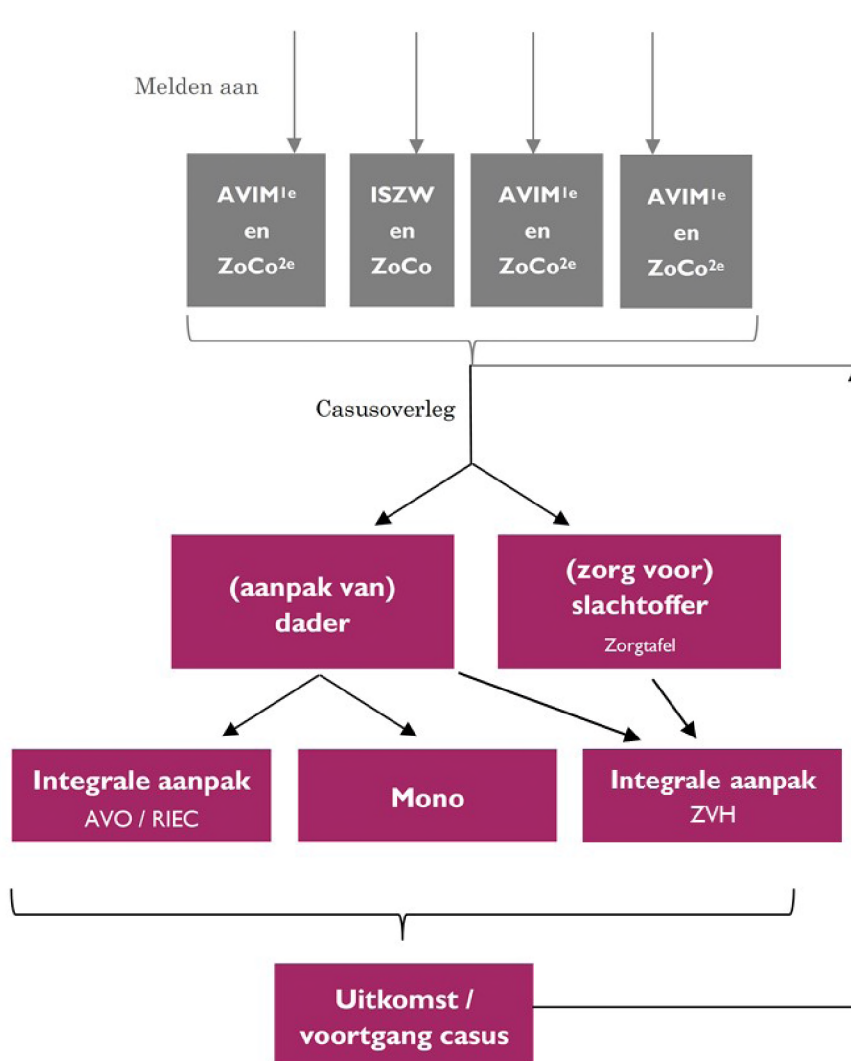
Melden aan

AVIM$^{1e}$ en ZoCo$^{2e}$

ISZW en ZoCo

AVIM$^{1e}$ en ZoCo$^{2e}$

AVIM$^{1e}$ en ZoCo$^{2e}$

Casusoverleg

(aanpak van) dader

(zorg voor) slachtoffer
Zorgtafel

Integrale aanpak
AVO / RIEC

Mono

Integrale aanpak
ZVH

Uitkomst / voortgang casus